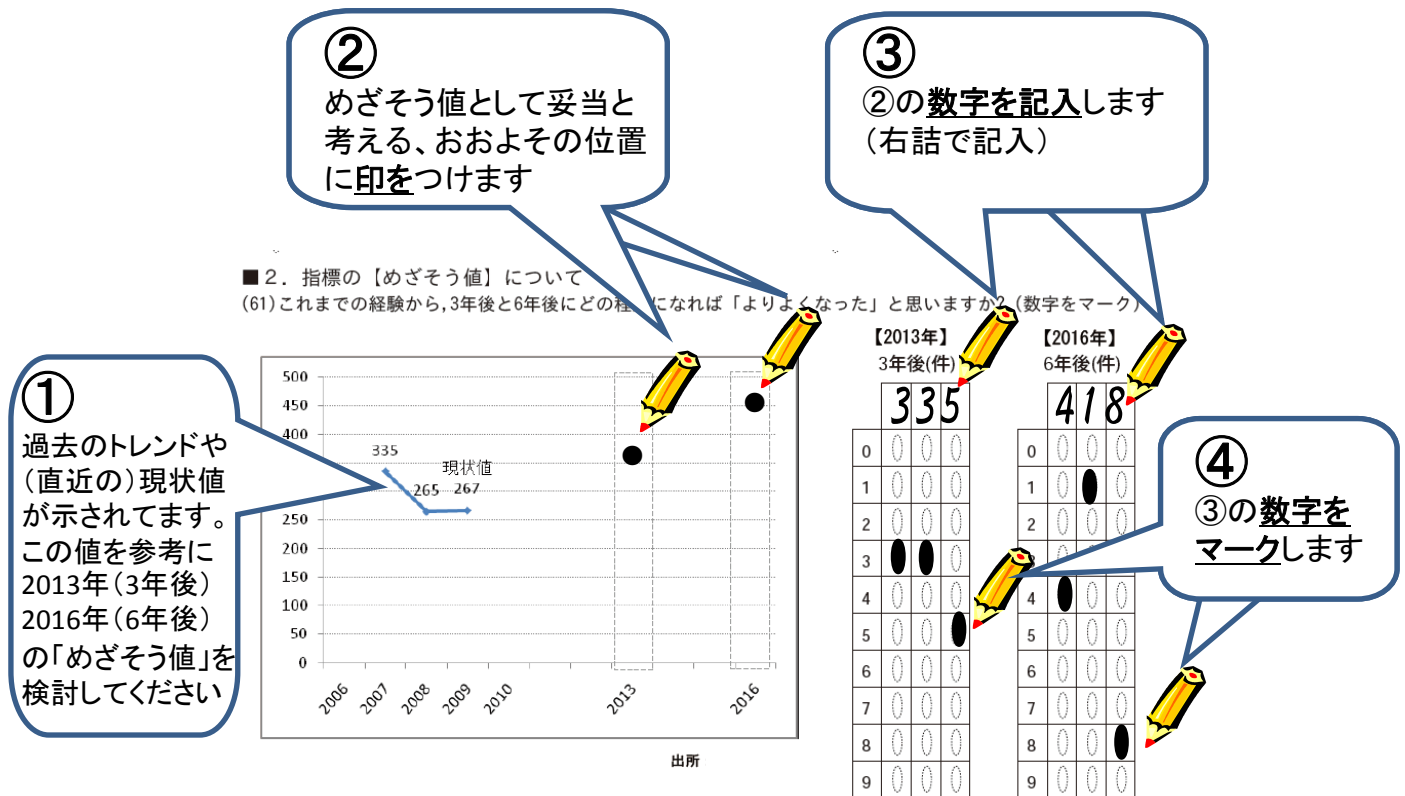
②
めざそう値として妥当と考える、おおよその位置に印をつけます

③
②の数字を記入します
(右詰で記入)

■2. 指標の【めざそう値】について
(61)これまでの経験から,3年後と6年後にどの程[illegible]になれば「よりよくなった」と思いますか?(数字をマーク)

①
過去のトレンドや(直近の)現状値が示されてます。この値を参考に2013年(3年後)2016年(6年後)の「めざそう値」を検討してください

500
450
400
350
300
250
200
150
100
50
0

335
265 267
現状値

2006 2007 2008 2009 2010 2013 2016

出所

【2013年】
3年後(件)
335

【2016年】
6年後(件)
418

| | | | |
|---|---|---|---|
| 0 | | | |
| 1 | | | |
| 2 | | | |
| 3 | | | |
| 4 | | | |
| 5 | | | |
| 6 | | | |
| 7 | | | |
| 8 | | | |
| 9 | | | |

| | | | |
|---|---|---|---|
| 0 | | | |
| 1 | | | |
| 2 | | | |
| 3 | | | |
| 4 | | | |
| 5 | | | |
| 6 | | | |
| 7 | | | |
| 8 | | | |
| 9 | | | |

④
③の数字をマークします